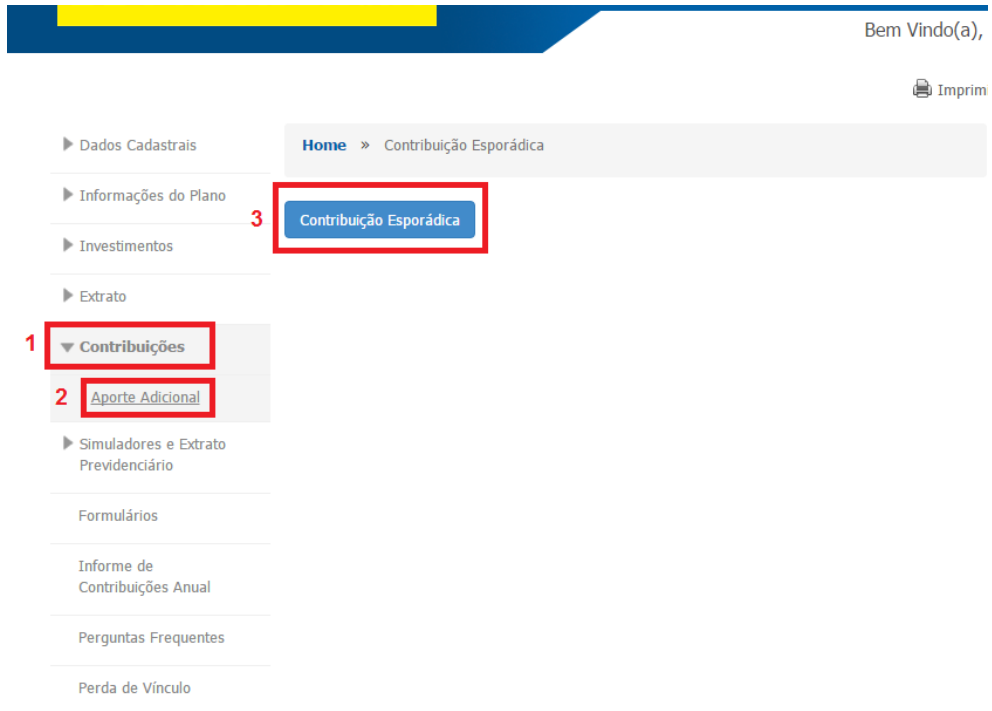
Bem Vindo(a),

Imprim

Dados Cadastrais

Informações do Plano

Investimentos

Extrato

1 Contribuições

2 Aporte Adicional

Simuladores e Extrato Previdenciário

Formulários

Informe de Contribuições Anual

Perguntas Frequentes

Perda de Vínculo

Home » Contribuição Esporádica

3 Contribuição Esporádica